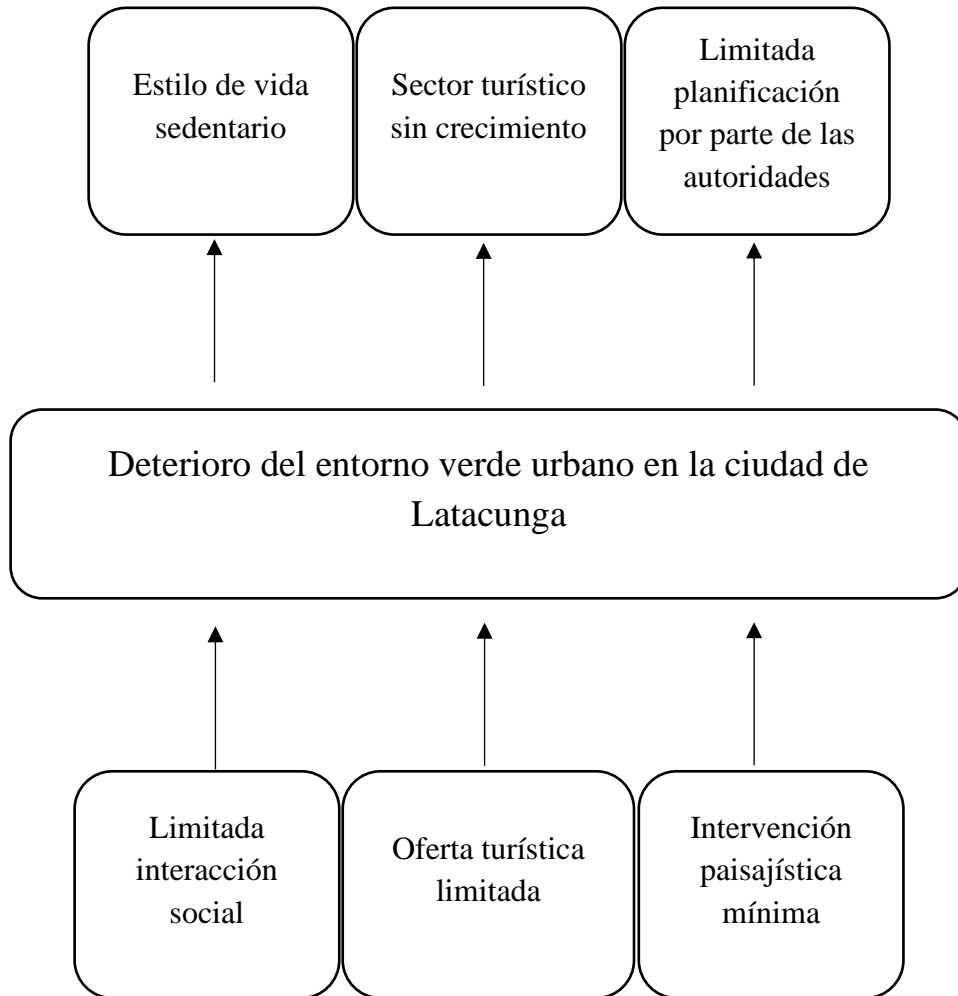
Estilo de vida sedentario

Sector turístico sin crecimiento

Limitada planificación por parte de las autoridades

Deterioro del entorno verde urbano en la ciudad de Latacunga

Limitada interacción social

Oferta turística limitada

Intervención paisajística mínima